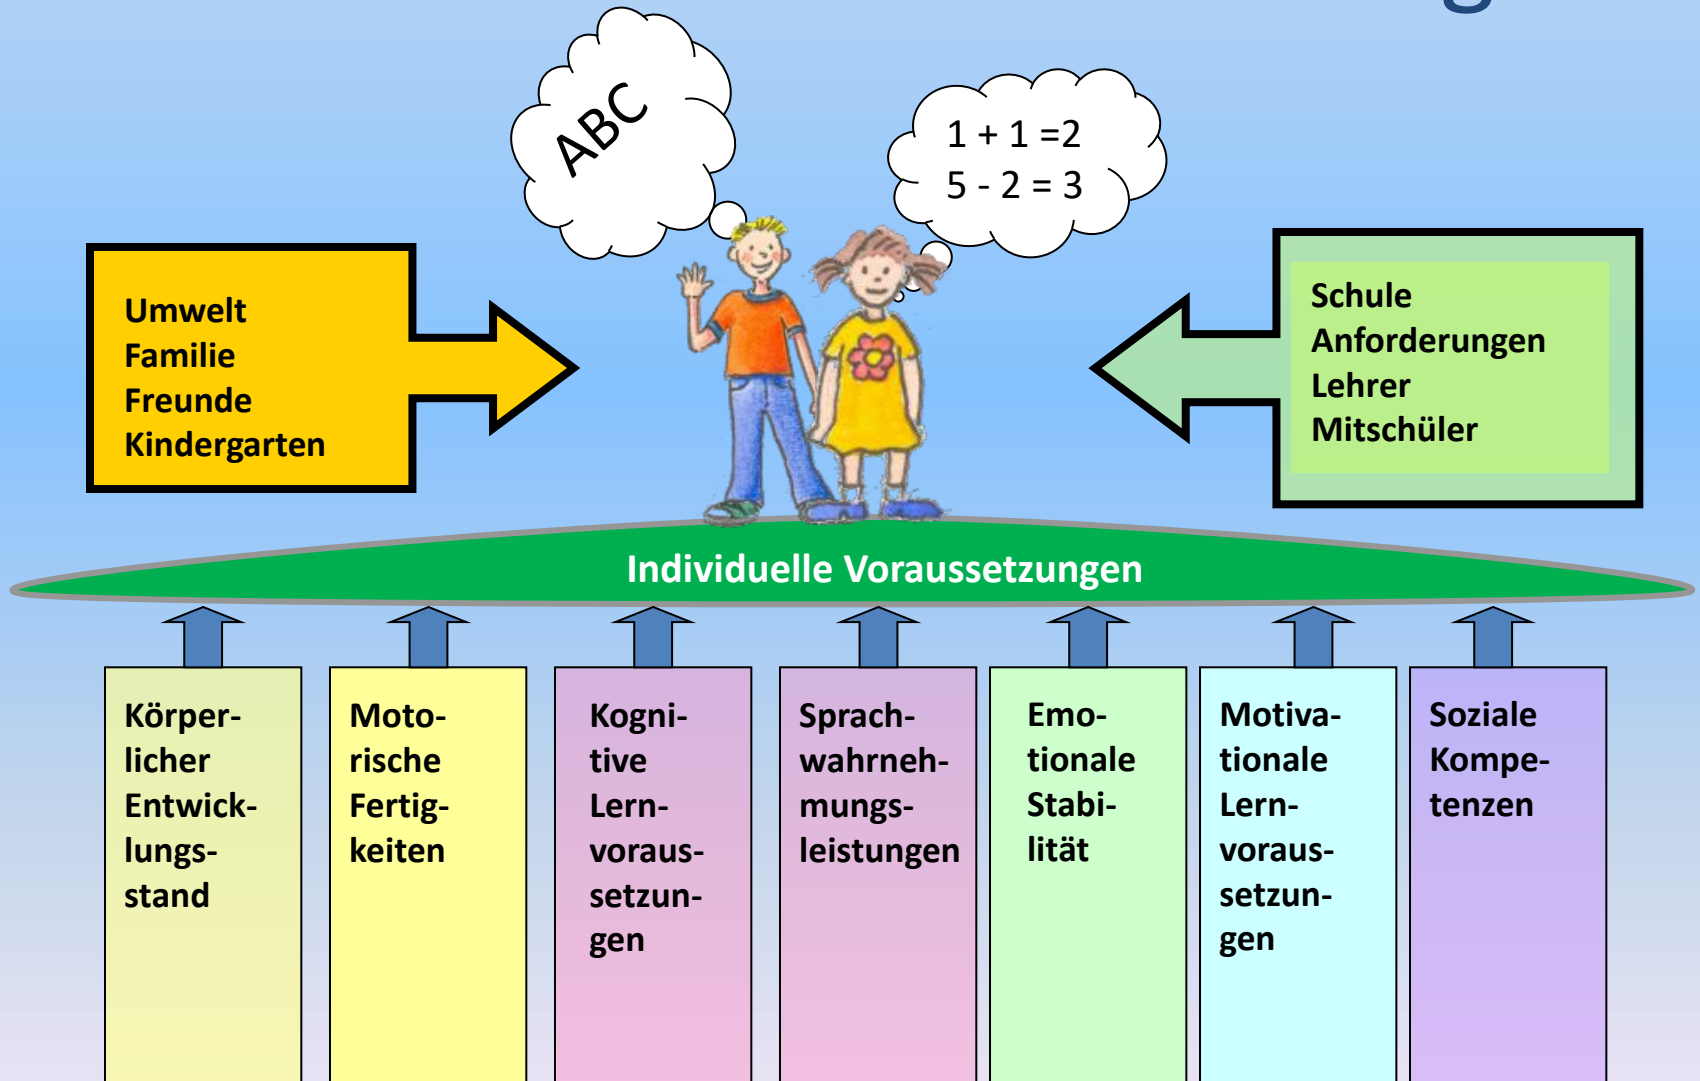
ABC

1 + 1 =2
5 - 2 = 3

Umwelt
Familie
Freunde
Kindergarten

Schule
Anforderungen
Lehrer
Mitschüler

Individuelle Voraussetzungen

Körperlicher Entwicklungsstand

Motorische Fertigkeiten

Kognitive Lernvoraussetzungen

Sprachwahrnehmungsleistungen

Emotionale Stabilität

Motivationale Lernvoraussetzungen

Soziale Kompetenzen